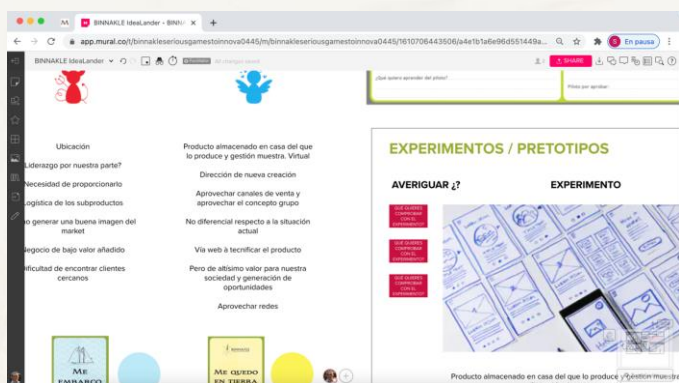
M BINNAKLE IdeaLander - BINNA +

app.mural.co/t/binnakleseriousgamestoinnova0445/m/binnakleseriousgamestoinnova0445/1610706443506/a4e1b1a6e96d551449a...

En pausa

BINNAKLE IdeaLander

All changes saved

SHARE

¿Qué quiero aprender del piloto?

Piloto por aprobar

Ubicación

Liderazgo por nuestra parte?

Necesidad de proporcionarlo

Logística de los subproductos

no generar una buena imagen del market

Negocio de bajo valor añadido

ificultad de encontrar clientes cercanos

Producto almacenado en casa del que lo produce y gestión muestra. Virtual

Dirección de nueva creación

Aprovechar canales de venta y aprovechar el concepto grupo

No diferencial respecto a la situación actual

Vía web a tecnificar el producto

Pero de altísimo valor para nuestra sociedad y generación de oportunidades

Aprovechar redes

EXPERIMENTOS / PRETOTIPOS

AVERIGUAR ¿?

EXPERIMENTO

QUÉ QUIERES COMPROBAR CON EL EXPERIMENTO?

QUÉ QUIERES COMPROBAR CON EL EXPERIMENTO?

QUÉ QUIERES COMPROBAR CON EL EXPERIMENTO?

Me embarco

Me quedo en tierra

Producto almacenado en casa del que lo produce y gestión muestra